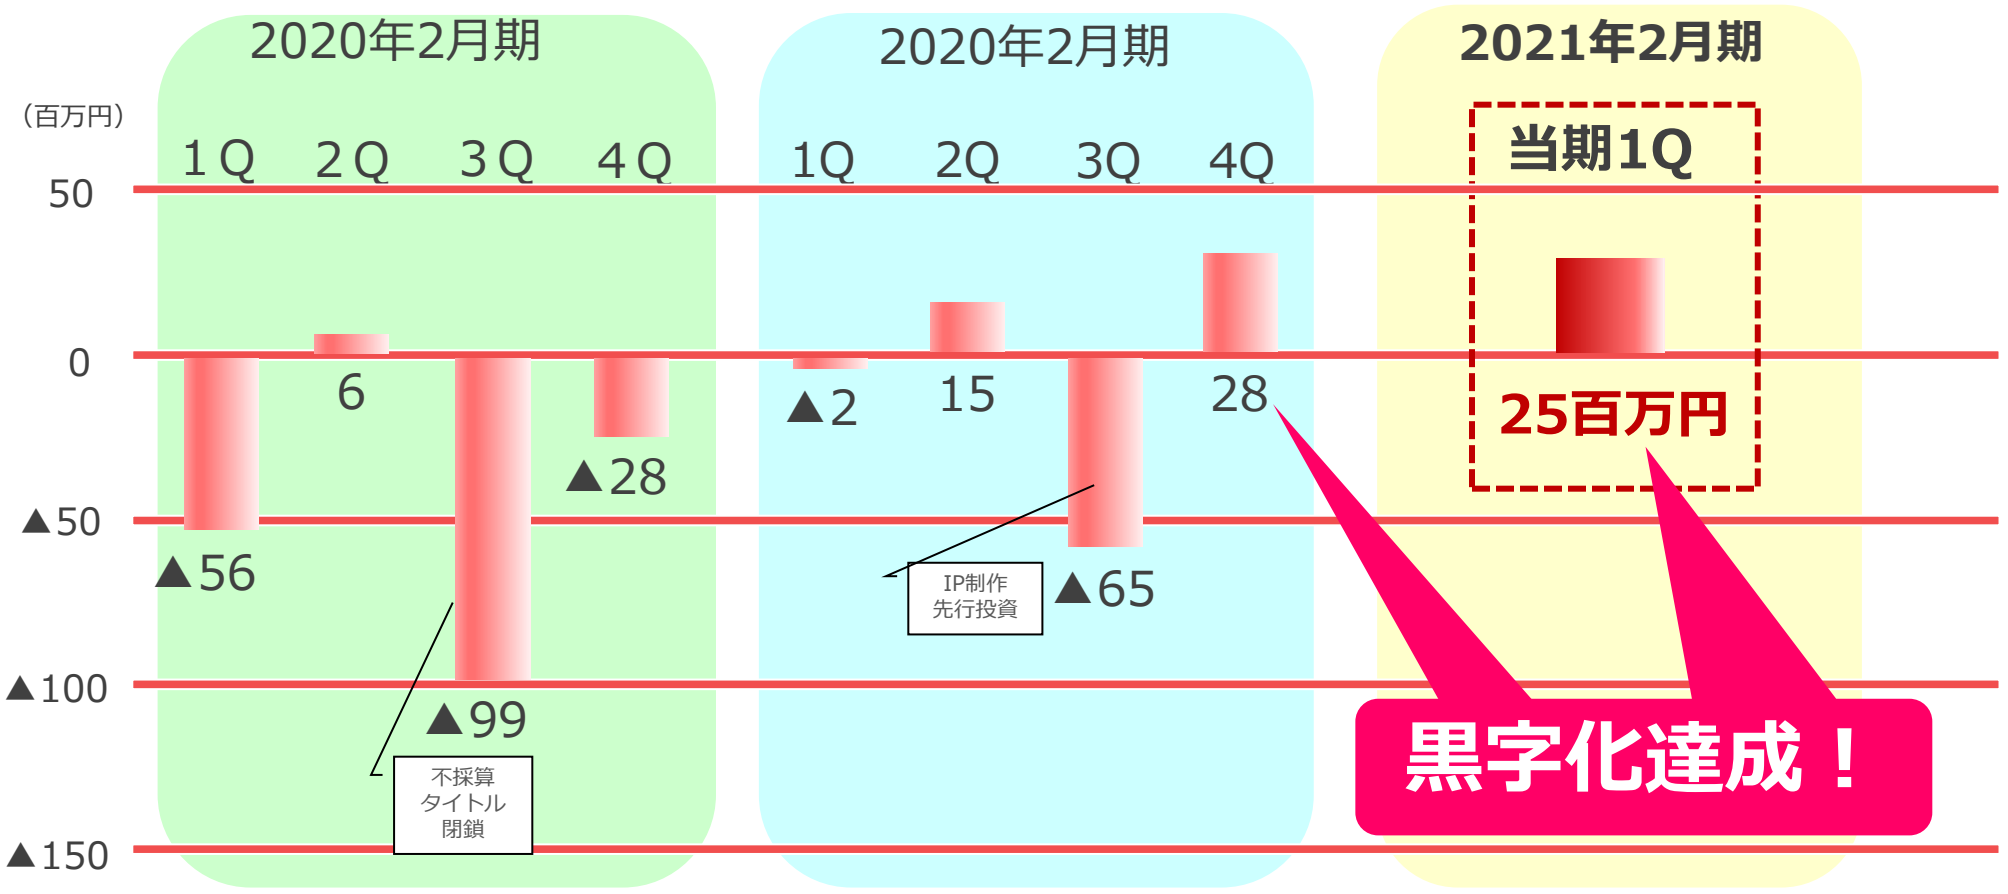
2020年2月期

2020年2月期

2021年2月期

（百万円）

1Q 2Q 3Q 4Q

1Q 2Q 3Q 4Q

当期1Q

50

0

▲50

▲100

▲150

▲56

6

▲99

▲28

▲2

15

▲65

28

25百万円

不採算
タイトル
閉鎖

IP制作
先行投資

黒字化達成！